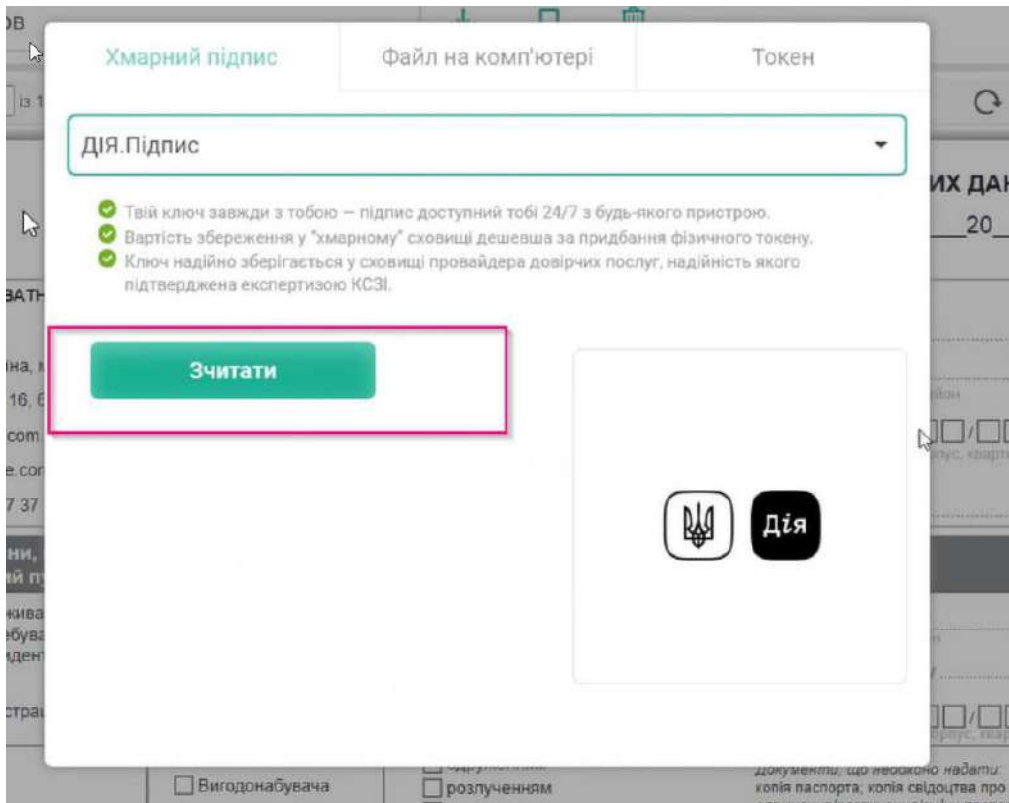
Хмарний підпис

Файл на комп'ютері

Токен

ДІЯ.Підпис

Твій ключ завжди з тобою — підпис доступний тобі 24/7 з будь-якого пристрою.

Вартість збереження у "хмарному" сховищі дешевша за придбання фізичного токену.

Ключ надійно зберігається у сховищі провайдера довірчих послуг, надійність якого підтверджена експертизою КСЗІ.

Зчитати

Дія

ИХ ДАН

20

Вигодонабувача

розлученням

Документи, що необхідно надати: копія паспорта; копія свідоцтва про